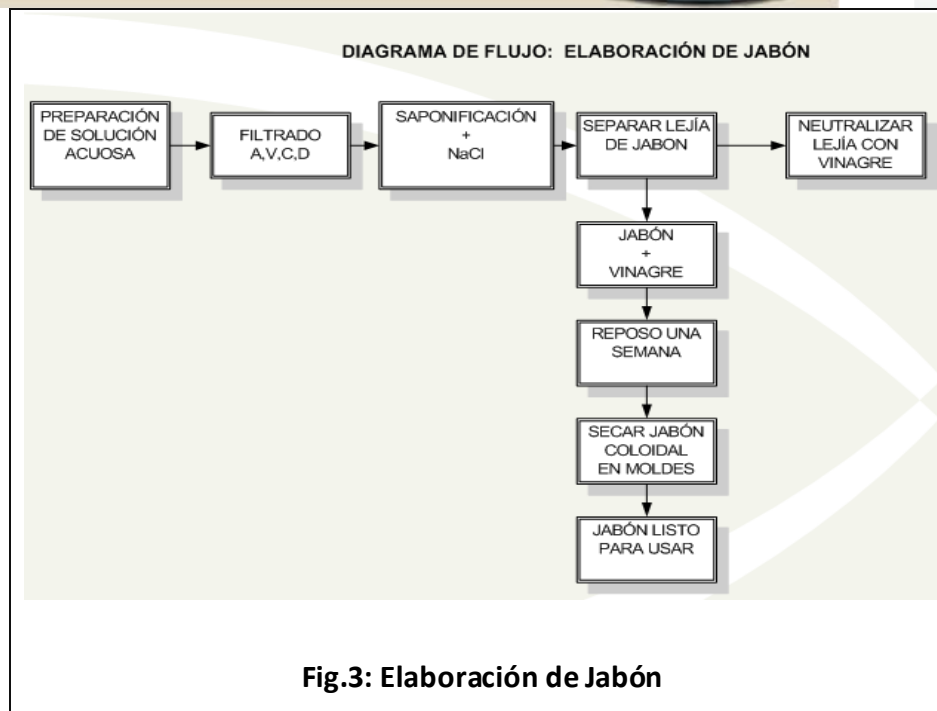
DIAGRAMA DE FLUJO: ELABORACIÓN DE JABÓN

PREPARACIÓN DE SOLUCIÓN ACUOSA

FILTRADO A,V,C,D

SAPONIFICACIÓN + NaCl

SEPARAR LEJÍA DE JABON

NEUTRALIZAR LEJÍA CON VINAGRE

JABÓN + VINAGRE

REPOSO UNA SEMANA

SECAR JABÓN COLOIDAL EN MOLDES

JABÓN LISTO PARA USAR

Fig.3: Elaboración de Jabón